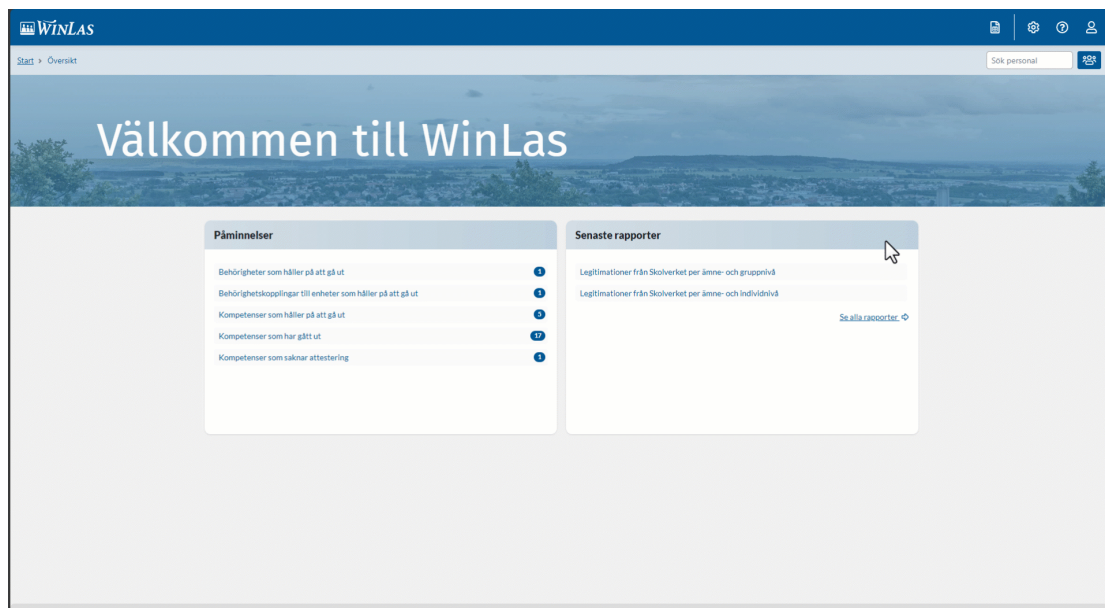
WinLas

Start › Översikt

Sök personal

Välkommen till WinLas

Påminnelser

Behörigheter som håller på att gå ut 1
Behörighetskopplingar till enheter som håller på att gå ut 1
Kompetenser som håller på att gå ut 5
Kompetenser som har gått ut 17
Kompetenser som saknar attestering 1

Senaste rapporter

Legitimationer från Skolverket per ämne- och gruppnivå
Legitimationer från Skolverket per ämne- och individnivå

Se alla rapporter